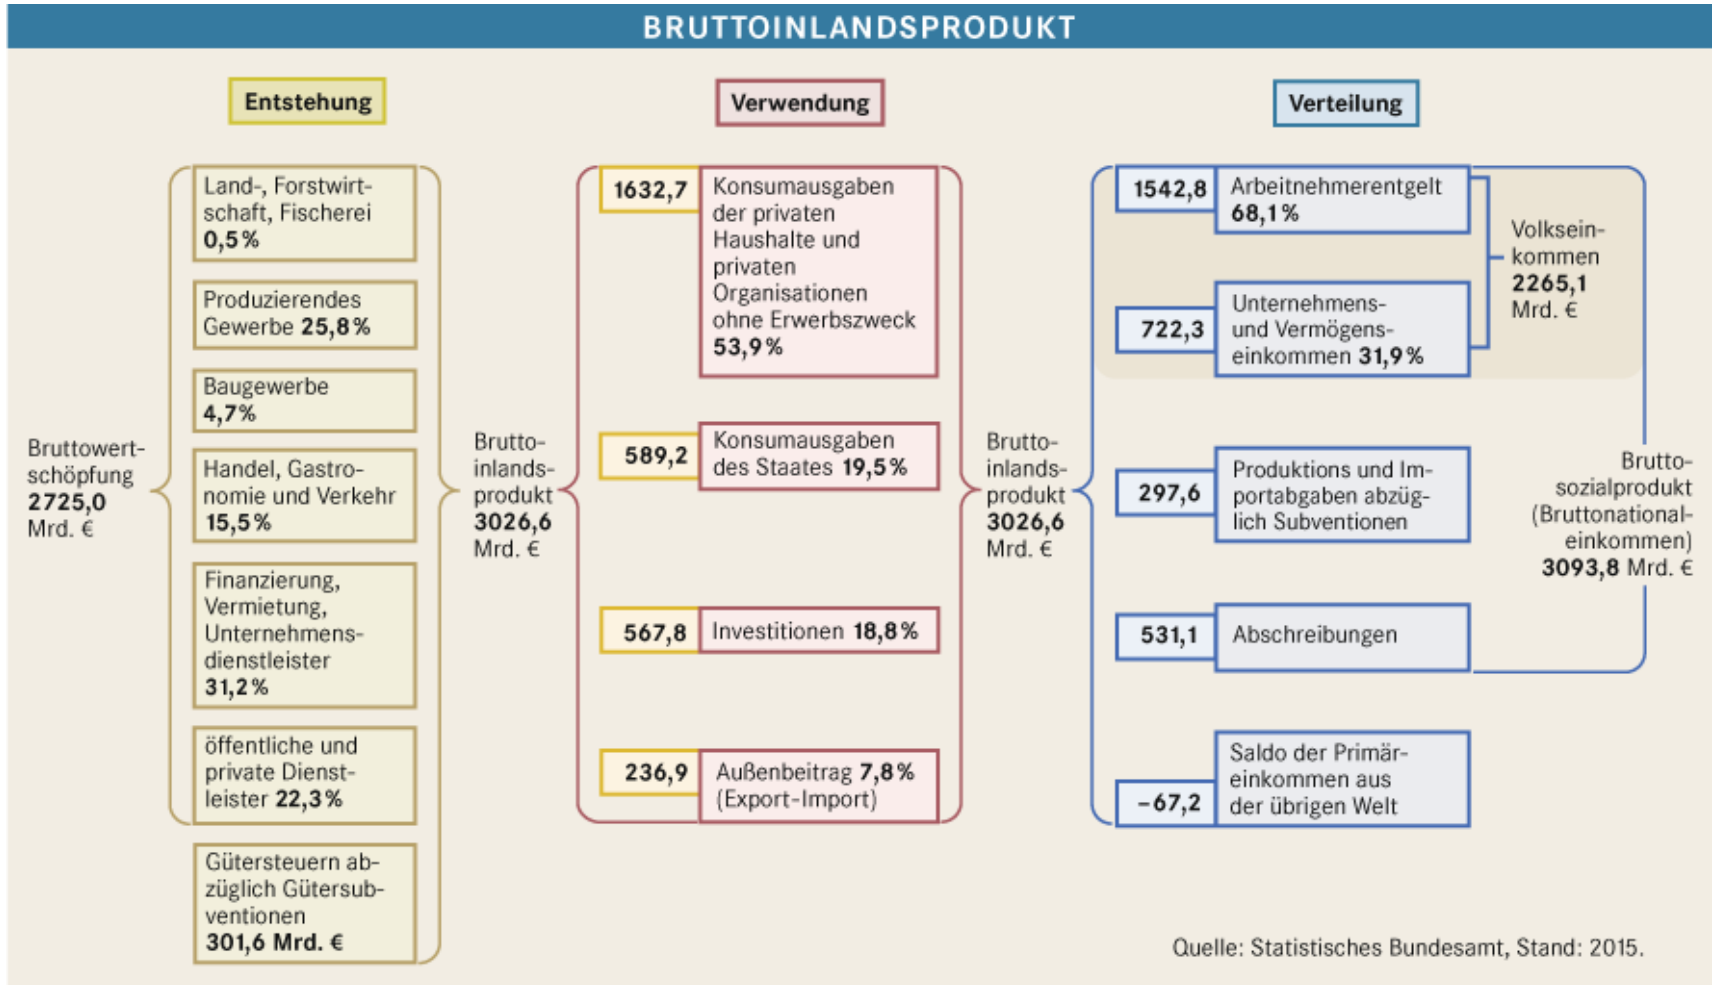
BRUTTOINLANDSPRODUKT

Entstehung

Verwendung

Verteilung

Land-, Forstwirtschaft, Fischerei 0,5 %

Produzierendes Gewerbe 25,8 %

Baugewerbe 4,7%

Handel, Gastronomie und Verkehr 15,5 %

Finanzierung, Vermietung, Unternehmensdienstleister 31,2 %

öffentliche und private Dienstleister 22,3 %

Gütersteuern abzüglich Gütersubventionen 301,6 Mrd. €

Bruttowertschöpfung 2725,0 Mrd. €

Bruttoinlandsprodukt 3026,6 Mrd. €

1632,7 Konsumausgaben der privaten Haushalte und privaten Organisationen ohne Erwerbszweck 53,9 %

589,2 Konsumausgaben des Staates 19,5 %

567,8 Investitionen 18,8 %

236,9 Außenbeitrag 7,8 % (Export-Import)

Bruttoinlandsprodukt 3026,6 Mrd. €

1542,8 Arbeitnehmerentgelt 68,1 %

722,3 Unternehmens- und Vermögenseinkommen 31,9 %

Volkseinkommen 2265,1 Mrd. €

297,6 Produktions und Importabgaben abzüglich Subventionen

531,1 Abschreibungen

-67,2 Saldo der Primäreinkommen aus der übrigen Welt

Bruttosozialprodukt (Bruttonationaleinkommen) 3093,8 Mrd. €

Quelle: Statistisches Bundesamt, Stand: 2015.